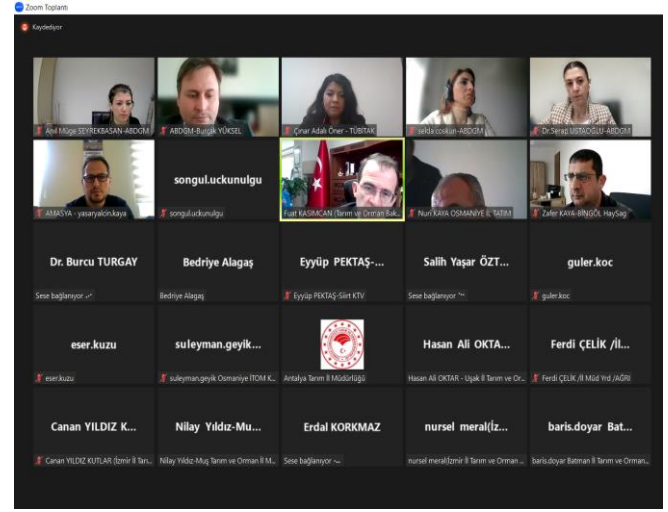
Zoom Toplantı

Kaydediyor

Anıl Müge SEYREKBASAN-ABDGM
ABDGM-Burçak YÜKSEL
Çınar Adalı Öner - TÜBİTAK
selda coskun-ABDGM
Dr.Serap USTAOĞLU-ABDGM

AMASYA - yasaryalcin.kaya
songul.uckunulgu
songul.uckunulgu
Fuat KASIMCAN Tarım ve Orman Bak...
Nuri KAYA OSMANİYE İL TATIM
Zafer KAYA-BİNGÖL HaySag

Dr. Burcu TURGAY
Sese bağlanıyor
Bedriye Alagaş
Bedriye Alagaş
Eyyüp PEKTAŞ-...
Eyyüp PEKTAŞ-Siirt KTV
Salih Yaşar ÖZT...
Sese bağlanıyor
guler.koc
guler.koc

eser.kuzu
eser.kuzu
suleyman.geyik...
suleyman.geyik Osmaniye İTOM K...
Antalya Tarım İl Müdürlüğü
Hasan Ali OKTA...
Hasan Ali OKTAR - Uşak İl Tarım ve Or...
Ferdi ÇELİK /İl...
Ferdi ÇELİK /İl Müd Yrd /AĞRI

Canan YILDIZ K...
Canan YILDIZ KUTLAR (İzmir İl Tarı...
Nilay Yıldız-Mu...
Nilay Yıldız-Muş Tarım ve Orman İl M...
Erdal KORKMAZ
Sese bağlanıyor
nursel meral(İz...
nursel meral(İzmir İl Tarım ve Orman ...
baris.doyar Bat...
baris.doyar Batman İl Tarım ve Orman...